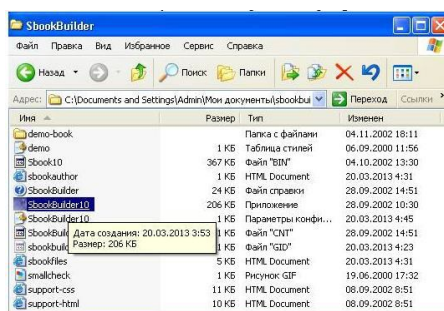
SbookBuilder

Файл Правка Вид Избранное Сервис Справка

Назад Поиск Папки

Адрес: C:\Documents and Settings\Admin\Мои документы\sbookbui Переход Ссылки

| Имя | Размер | Тип | Изменен |
|---|---|---|---|
| demo-book | | Папка с файлами | 04.11.2002 18:11 |
| demo | 1 КБ | Таблица стилей | 06.09.2000 11:56 |
| Sbook10 | 367 КБ | Файл "BIN" | 04.10.2002 13:30 |
| sbookauthor | 1 КБ | HTML Document | 20.03.2013 4:31 |
| SbookBuilder | 24 КБ | Файл справки | 28.09.2002 14:51 |
| SbookBuilder10 | 206 КБ | Приложение | 28.09.2002 10:30 |
| SbookBuilder10 | 1 КБ | Параметры конфи... | 20.03.2013 4:45 |
| SbookBuil | 1 КБ | Файл "CNT" | 28.09.2002 14:51 |
| sbookbuil | 1 КБ | Файл "GID" | 20.03.2013 4:23 |
| sbookfiles | 5 КБ | HTML Document | 20.03.2013 4:31 |
| smallcheck | 1 КБ | Рисунок GIF | 19.06.2000 17:32 |
| support-css | 11 КБ | HTML Document | 08.09.2002 8:51 |
| support-html | 10 КБ | HTML Document | 08.09.2002 8:51 |

Дата создания: 20.03.2013 3:53
Размер: 206 КБ